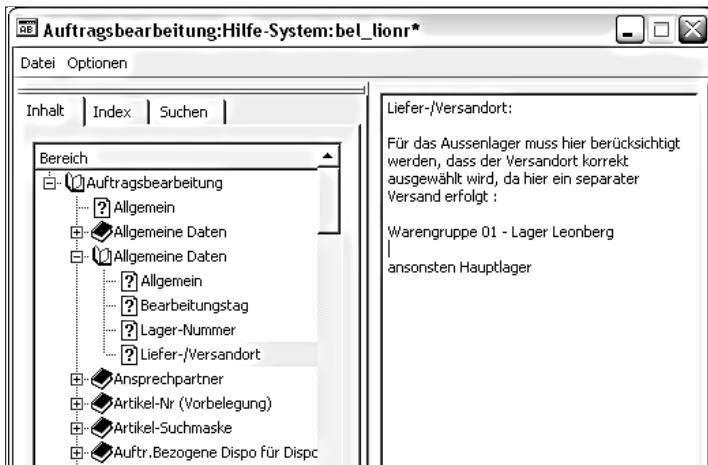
AB Auftragsbearbeitung:Hilfe-System:bel_lionr*

Datei Optionen

Inhalt | Index | Suchen

Bereich

Auftragsbearbeitung
Allgemein
Allgemeine Daten
Allgemeine Daten
Allgemein
Bearbeitungstag
Lager-Nummer
Liefer-/Versandort
Ansprechpartner
Artikel-Nr (Vorbelegung)
Artikel-Suchmaske
Auftr.Bezogene Dispo für Dispc

Liefer-/Versandort:

Für das Aussenlager muss hier berücksichtigt werden, dass der Versandort korrekt ausgewählt wird, da hier ein separater Versand erfolgt :

Warengruppe 01 - Lager Leonberg

ansonsten Hauptlager